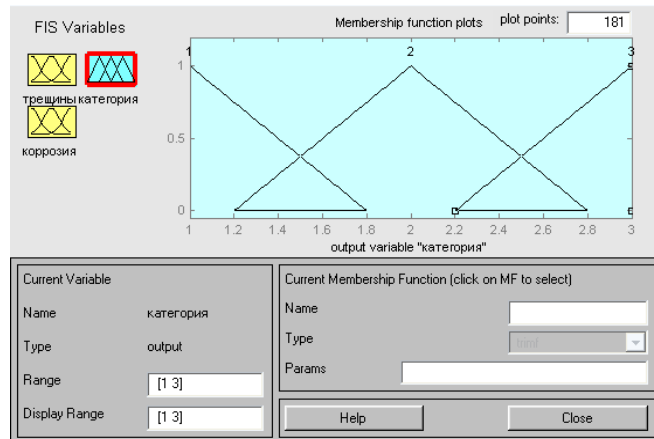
FIS Variables

трещины категория

коррозия

Membership function plots

plot points: 181

1

2

3

1

0.5

0

1 1.2 1.4 1.6 1.8 2 2.2 2.4 2.6 2.8 3

output variable "категория"

Current Variable

Name категория

Type output

Range [1 3]

Display Range [1 3]

Current Membership Function (click on MF to select)

Name

Type trimf

Params

Help

Close